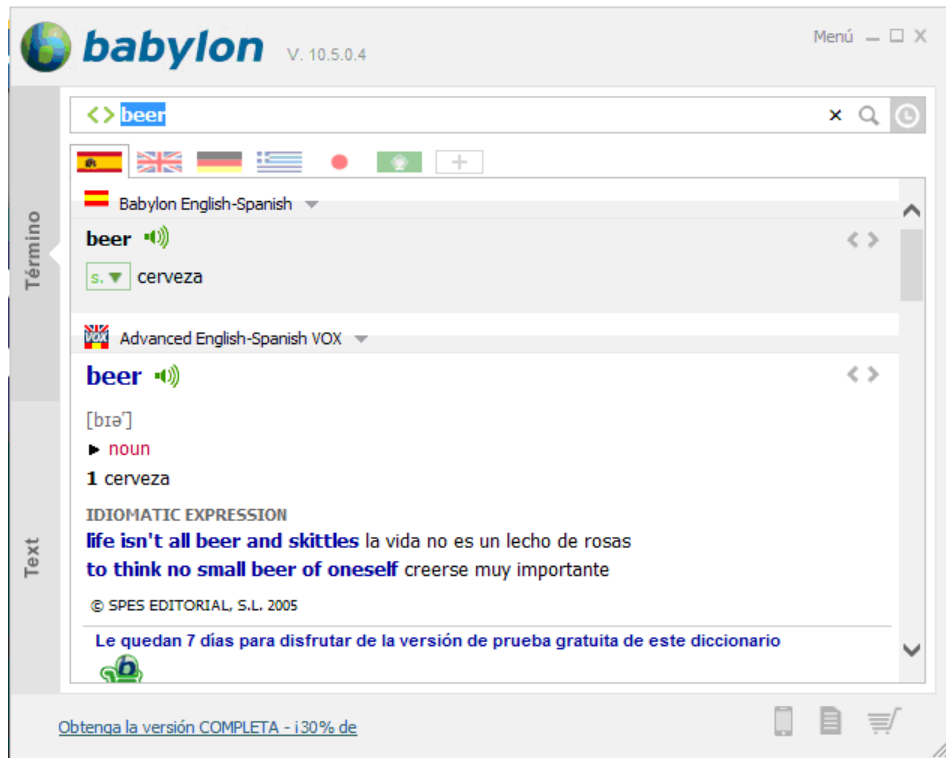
babylon V. 10.5.0.4

Menú

beer

Término

Text

Babylon English-Spanish

beer

s. cerveza

Advanced English-Spanish VOX

beer

[bɪəˈ]

► noun

1 cerveza

IDIOMATIC EXPRESSION

life isn't all beer and skittles la vida no es un lecho de rosas

to think no small beer of oneself creerse muy importante

© SPES EDITORIAL, S.L. 2005

Le quedan 7 días para disfrutar de la versión de prueba gratuita de este diccionario

Obtenga la versión COMPLETA - ¡30% de